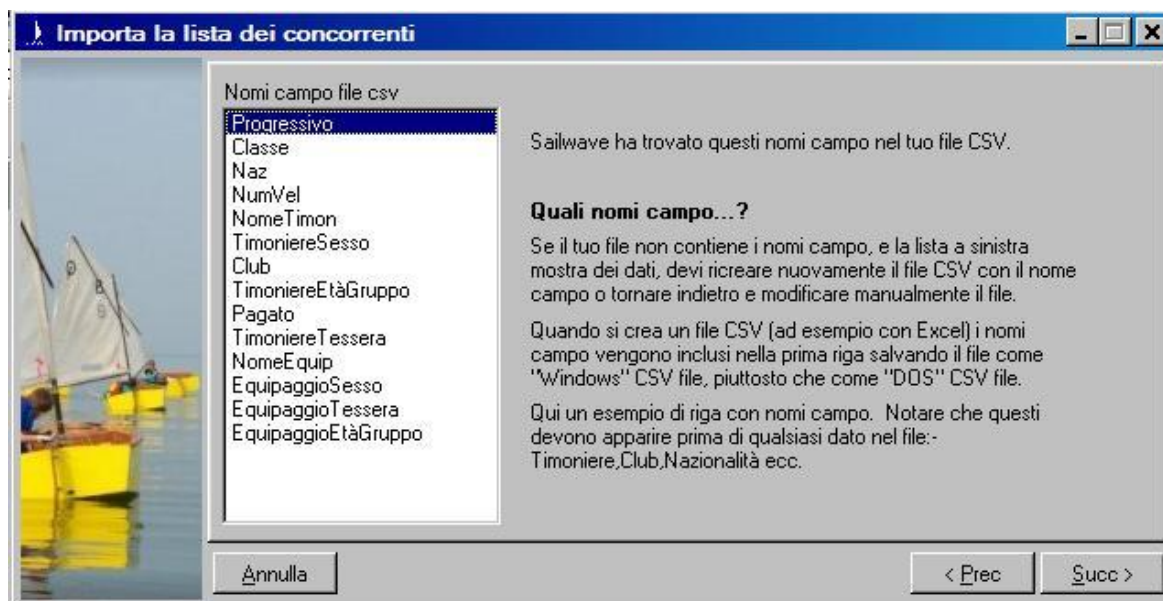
Importa la lista dei concorrenti

Nomi campo file csv

Progressivo
Classe
Naz
NumVel
NomeTimon
TimoniereSesso
Club
TimoniereEtàGruppo
Pagato
TimoniereTessera
NomeEquip
EquipaggioSesso
EquipaggioTessera
EquipaggioEtàGruppo

Sailwave ha trovato questi nomi campo nel tuo file CSV.

**Quali nomi campo...?**

Se il tuo file non contiene i nomi campo, e la lista a sinistra mostra dei dati, devi ricreare nuovamente il file CSV con il nome campo o tornare indietro e modificare manualmente il file.

Quando si crea un file CSV (ad esempio con Excel) i nomi campo vengono inclusi nella prima riga salvando il file come "Windows" CSV file, piuttosto che come "DOS" CSV file.

Qui un esempio di riga con nomi campo. Notare che questi devono apparire prima di qualsiasi dato nel file:-
Timoniere,Club,Nazionalità ecc.

Annulla

< Prec

Succ >